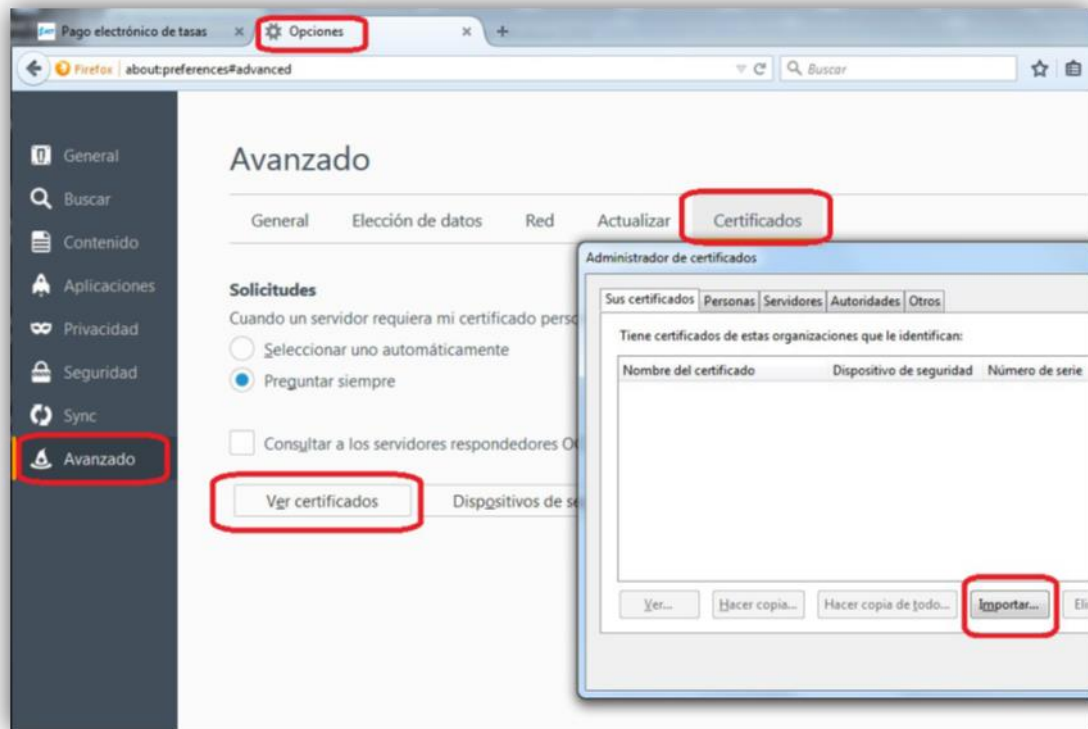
Pago electrónico de tasas ×
Opciones ×
+
Firefox | about:preferences#advanced
Buscar

General
Buscar
Contenido
Aplicaciones
Privacidad
Seguridad
Sync
Avanzado

Avanzado

General | Elección de datos | Red | Actualizar | Certificados

Solicitudes
Cuando un servidor requiera mi certificado perso
Seleccionar uno automáticamente
Preguntar siempre

Consultar a los servidores respondedores O

Ver certificados
Dispositivos de se

Administrador de certificados
Sus certificados | Personas | Servidores | Autoridades | Otros
Tiene certificados de estas organizaciones que le identifican:

| Nombre del certificado | Dispositivo de seguridad | Número de serie |
|---|---|---|

Ver... | Hacer copia... | Hacer copia de todo... | Importar... | Eli